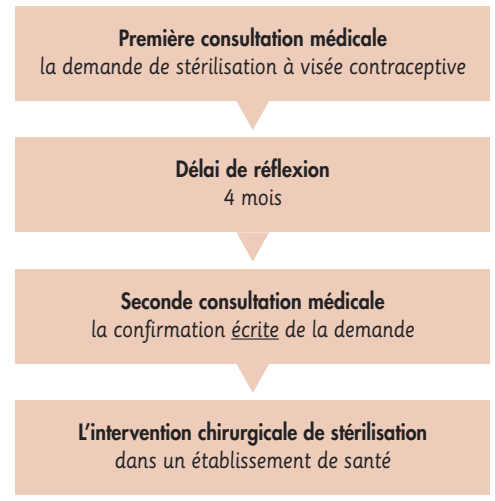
**Première consultation médicale**
la demande de stérilisation à visée contraceptive

**Délai de réflexion**
4 mois

**Seconde consultation médicale**
la confirmation écrite de la demande

**L'intervention chirurgicale de stérilisation**
dans un établissement de santé